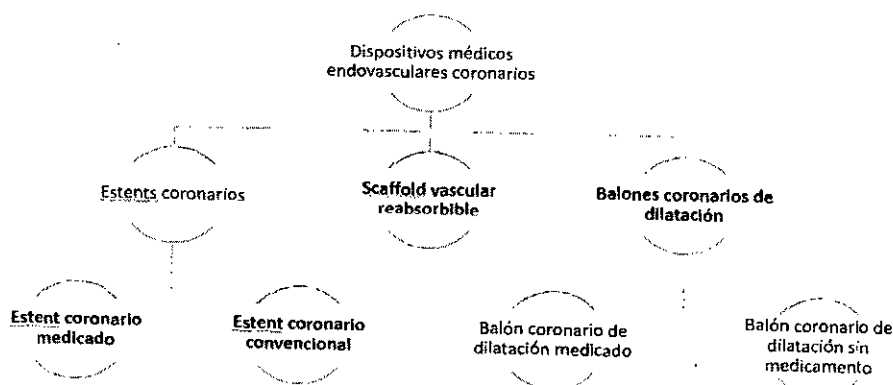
Dispositivos médicos endovasculares coronarios

Estents coronarios

Scaffold vascular reabsorbible

Balones coronarios de dilatación

Estent coronario medicado

Estent coronario convencional

Balón coronario de dilatación medicado

Balón coronario de dilatación sin medicamento